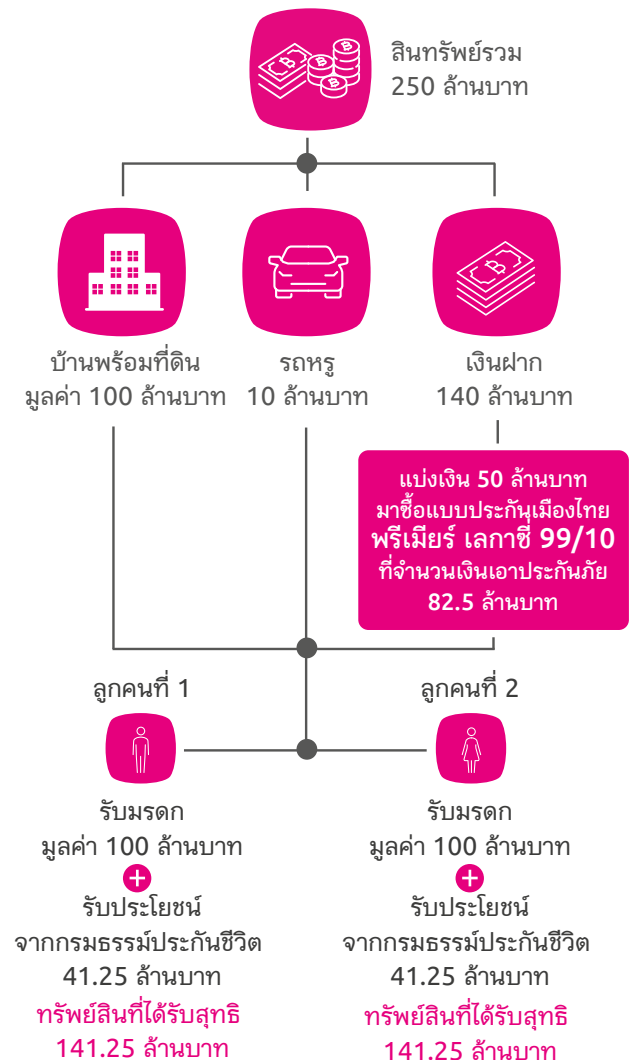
สินทรัพย์รวม
250 ล้านบาท

บ้านพร้อมที่ดิน
มูลค่า 100 ล้านบาท

รถหรู
10 ล้านบาท

เงินฝาก
140 ล้านบาท

แบ่งเงิน 50 ล้านบาท
มาซื้อแบบประกันเมืองไทย
พรีเมียร์ เลกาซี 99/10
ที่จำนวนเงินเอาประกันภัย
82.5 ล้านบาท

ลูกคนที่ 1

ลูกคนที่ 2

รับมรดก
มูลค่า 100 ล้านบาท
+
รับประโยชน์
จากกรมธรรม์ประกันชีวิต
41.25 ล้านบาท
ทรัพย์สินที่ได้รับสุทธิ
141.25 ล้านบาท

รับมรดก
มูลค่า 100 ล้านบาท
+
รับประโยชน์
จากกรมธรรม์ประกันชีวิต
41.25 ล้านบาท
ทรัพย์สินที่ได้รับสุทธิ
141.25 ล้านบาท